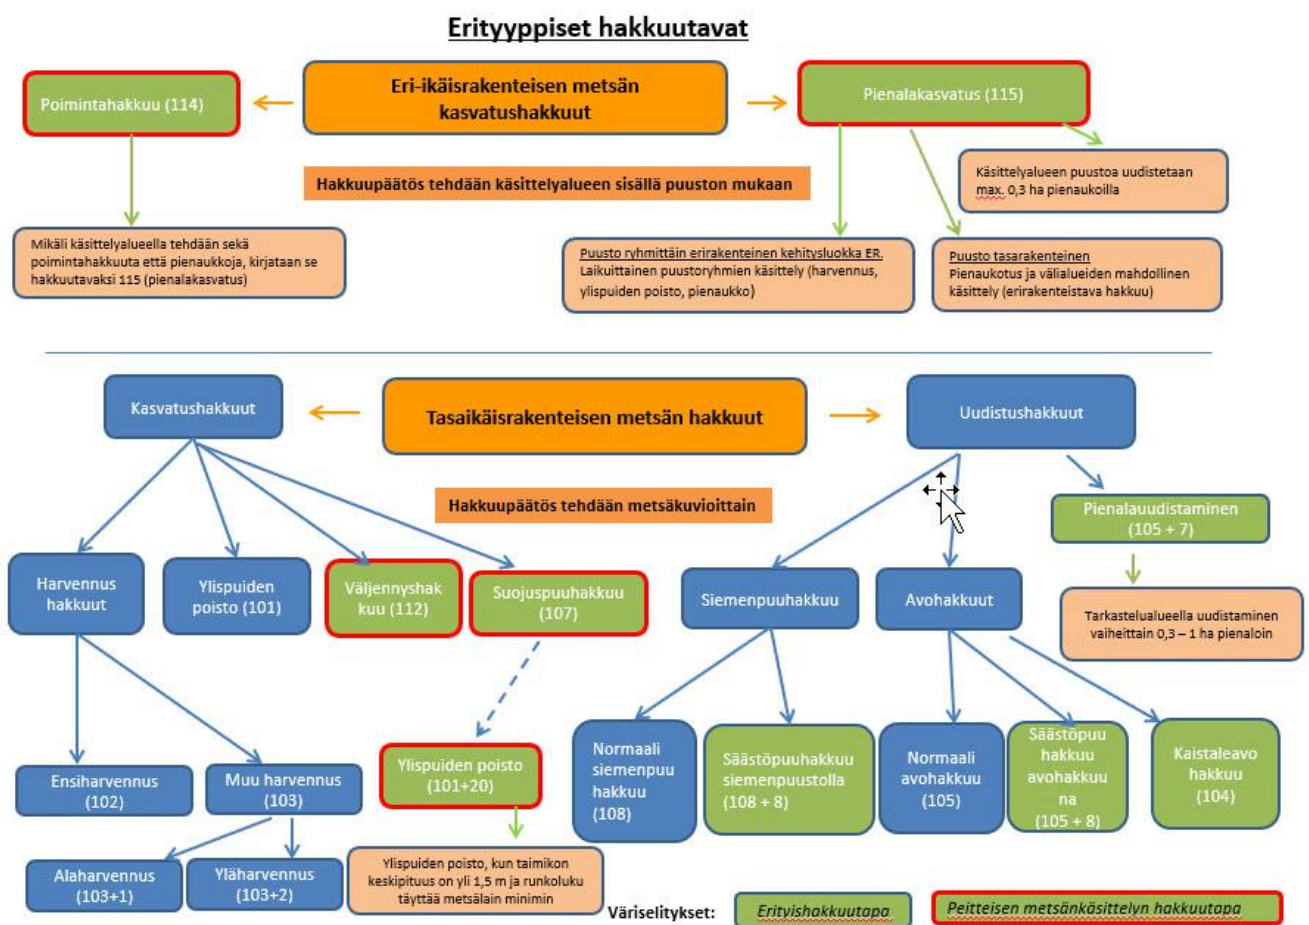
Erityyppiset hakkuutavat

Poimintahakkuu (114)

Eri-ikäisrakenteisen metsän kasvatushakkuut

Pienalakasvatus (115)

Hakkuupäätös tehdään käsittelyalueen sisällä puuston mukaan

Käsittelyalueen puustoa uudistetaan max. 0,3 ha pienaukoilla

Mikäli käsittelyalueella tehdään sekä poimintahakkuuta että pienaukkoja, kirjataan se hakkuutavaksi 115 (pienalakasvatus)

Puusto ryhmittäin erirakenteinen kehitysluokka ER. Laikuittainen puustoryhmien käsittely (harvennus, ylispuiden poisto, pienaukko)

Puusto tasarakenteinen Pienaukotus ja välialueiden mahdollinen käsittely (erirakenteistava hakkuu)

Kasvatushakkuut

Tasaikäisrakenteisen metsän hakkuut

Uudistushakkuut

Hakkuupäätös tehdään metsäkuvioittain

Pienalauudistaminen (105 + 7)

Tarkastelualueella uudistaminen vaiheittain 0,3 – 1 ha pienaloin

Harvennus hakkuut

Ylispuiden poisto (101)

Väljennyshakkuu (112)

Suojuspuuhakkuu (107)

Siemenpuuhakkuu

Avohakkuut

Ensiharvennus (102)

Muu harvennus (103)

Ylispuiden poisto (101+20)

Normaali siemenpuu hakkuu (108)

Säästöpuuhakkuu siemenpuustolla (108 + 8)

Normaali avohakkuu (105)

Säästöpuu hakkuu avohakkuuna (105 + 8)

Kaistaleavo hakkuu (104)

Alaharvennus (103+1)

Yläharvennus (103+2)

Ylispuiden poisto, kun taimikon keskipituus on yli 1,5 m ja runkoluku täyttää metsälain minimin

Väriselitykset:

Erityishakkuutapa

Peitteisen metsänkäsittelyn hakkuutapa